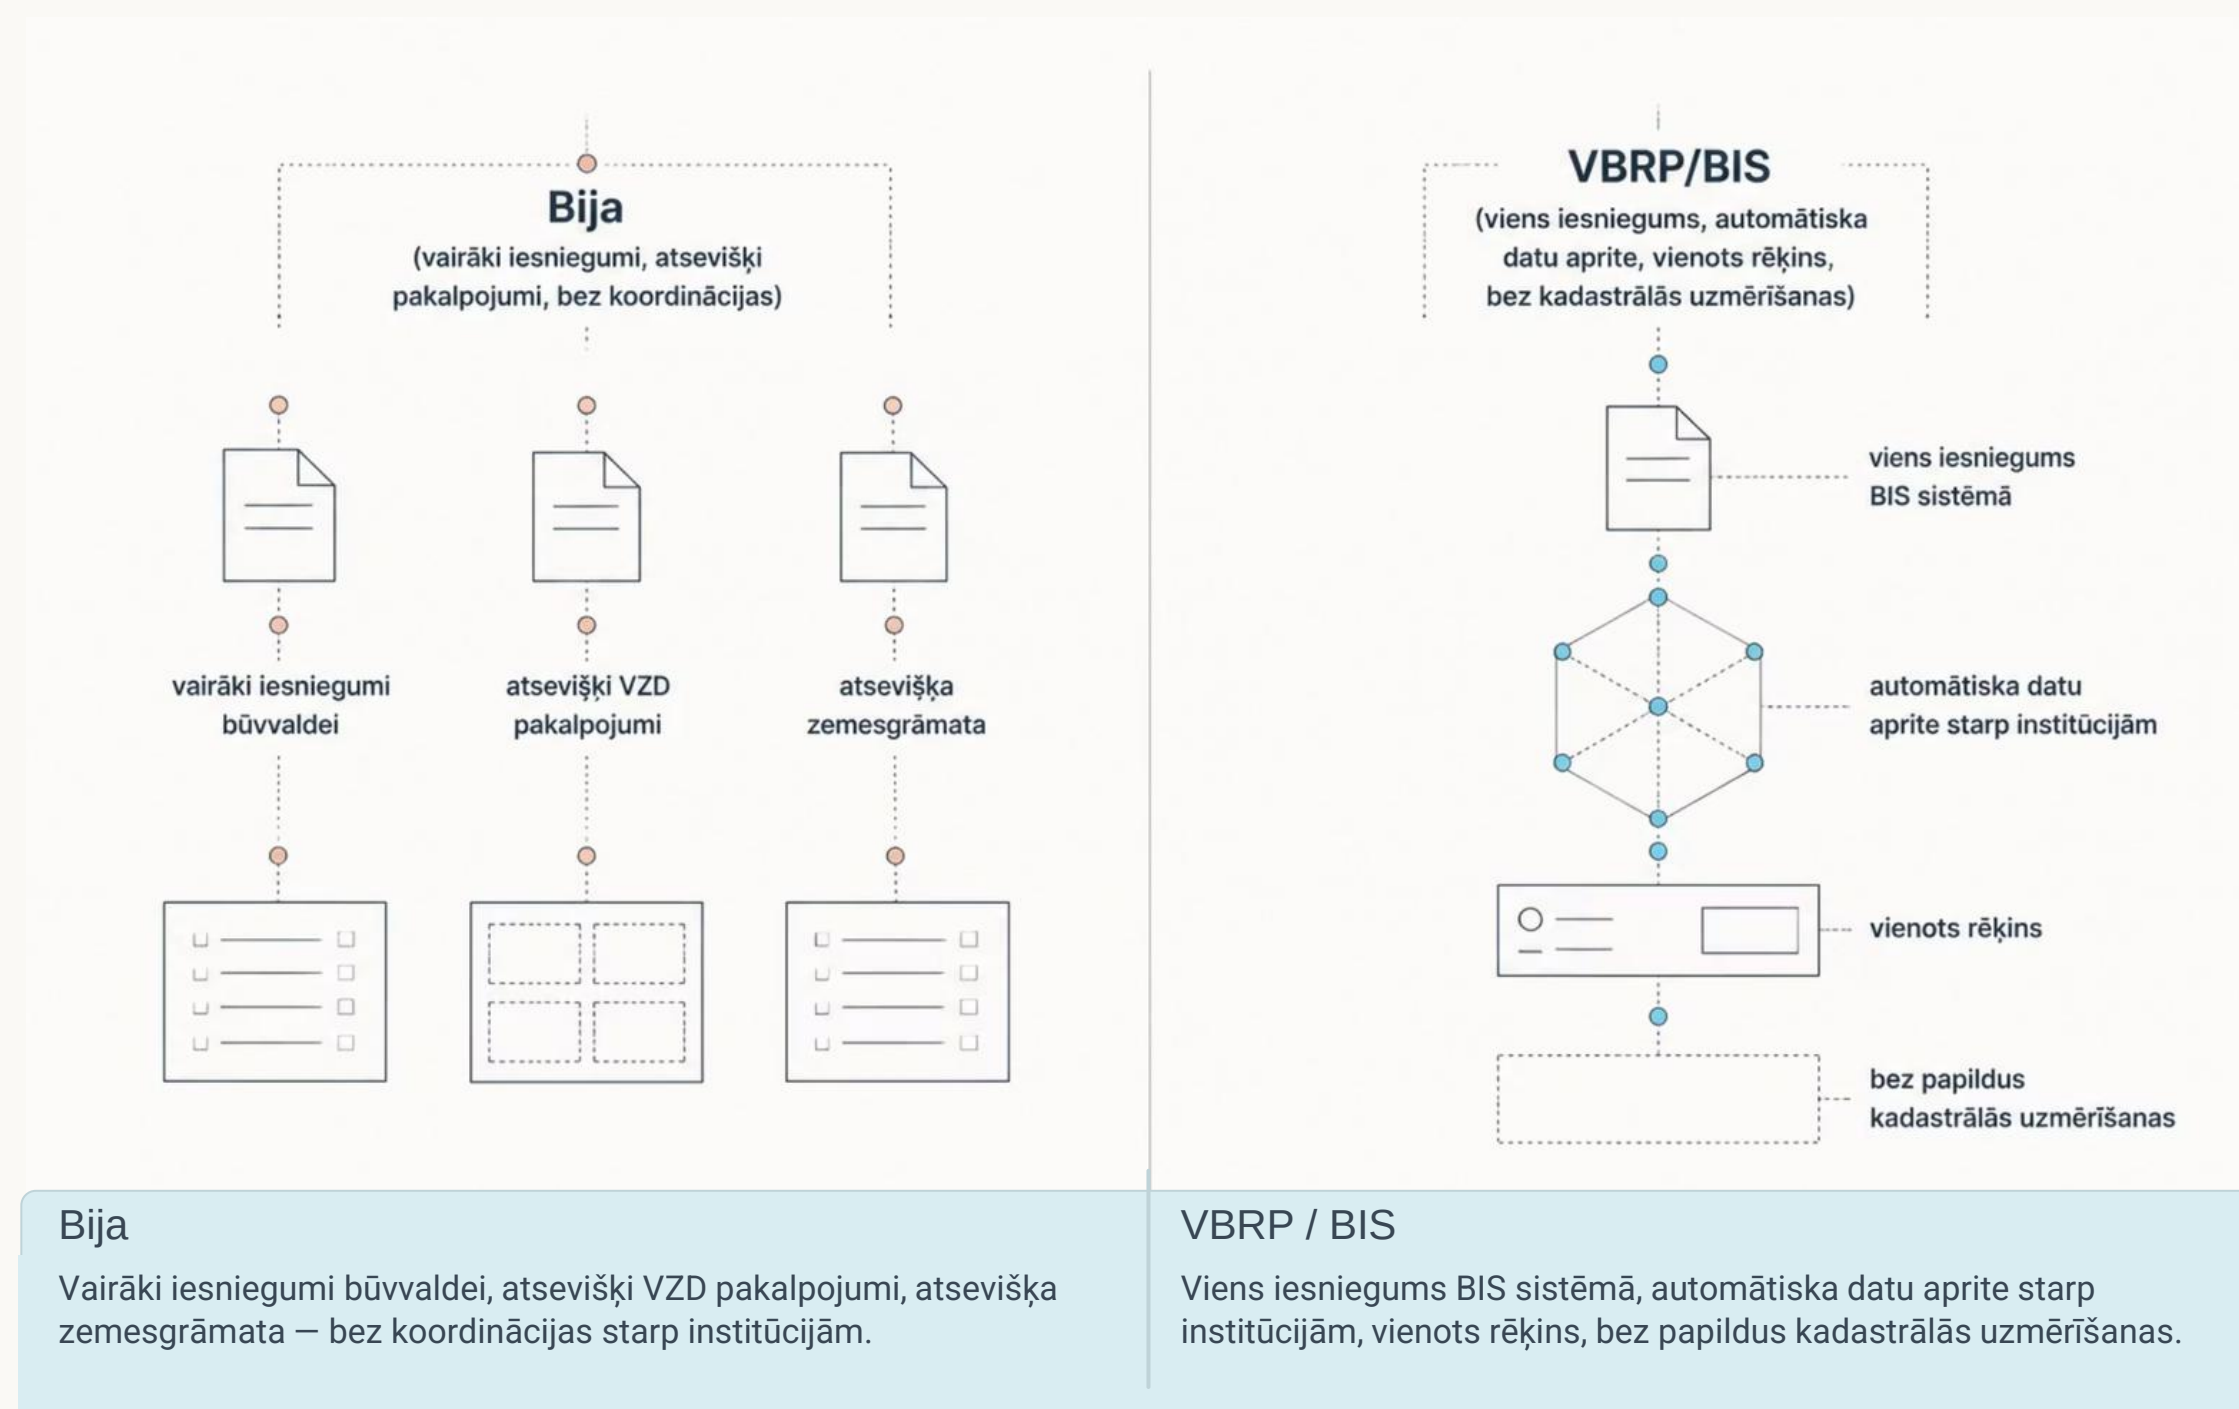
Bija
(vairāki iesniegumi, atsevišķi pakalpojumi, bez koordinācijas)

vairāki iesniegumi būvvaldei

atsevišķi VZD pakalpojumi

atsevišķa zemesgrāmata

VBRP/BIS
(viens iesniegums, automātiska datu aprite, vienots rēķins, bez kadastrālās uzmērīšanas)

viens iesniegums BIS sistēmā

automātiska datu aprite starp institūcijām

vienots rēķins

bez papildus kadastrālās uzmērīšanas

Bija

Vairāki iesniegumi būvvaldei, atsevišķi VZD pakalpojumi, atsevišķa zemesgrāmata — bez koordinācijas starp institūcijām.

VBRP / BIS

Viens iesniegums BIS sistēmā, automātiska datu aprite starp institūcijām, vienots rēķins, bez papildus kadastrālās uzmērīšanas.